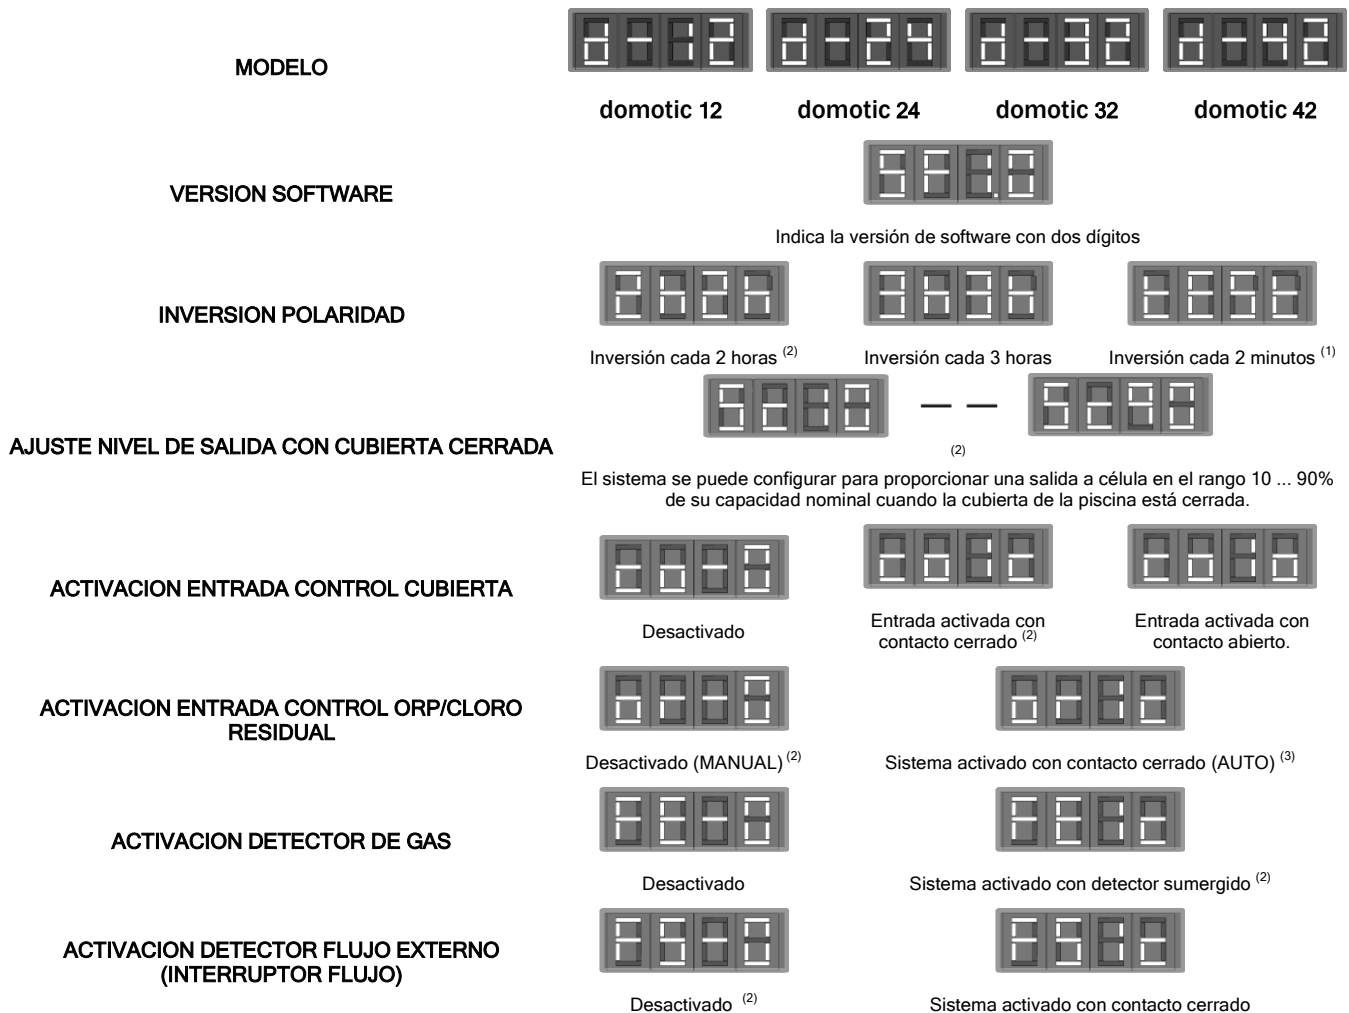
MODELO

domotic 12 domotic 24 domotic 32 domotic 42

VERSION SOFTWARE

Indica la versión de software con dos dígitos

INVERSION POLARIDAD

Inversión cada 2 horas $^{(2)}$ Inversión cada 3 horas Inversión cada 2 minutos $^{(1)}$

AJUSTE NIVEL DE SALIDA CON CUBIERTA CERRADA

— —

(2)

El sistema se puede configurar para proporcionar una salida a célula en el rango 10 ... 90% de su capacidad nominal cuando la cubierta de la piscina está cerrada.

ACTIVACION ENTRADA CONTROL CUBIERTA

Desactivado

Entrada activada con contacto cerrado $^{(2)}$

Entrada activada con contacto abierto.

ACTIVACION ENTRADA CONTROL ORP/CLORO RESIDUAL

Desactivado (MANUAL) $^{(2)}$

Sistema activado con contacto cerrado (AUTO) $^{(3)}$

ACTIVACION DETECTOR DE GAS

Desactivado

Sistema activado con detector sumergido $^{(2)}$

ACTIVACION DETECTOR FLUJO EXTERNO (INTERRUPTOR FLUJO)

Desactivado $^{(2)}$

Sistema activado con contacto cerrado